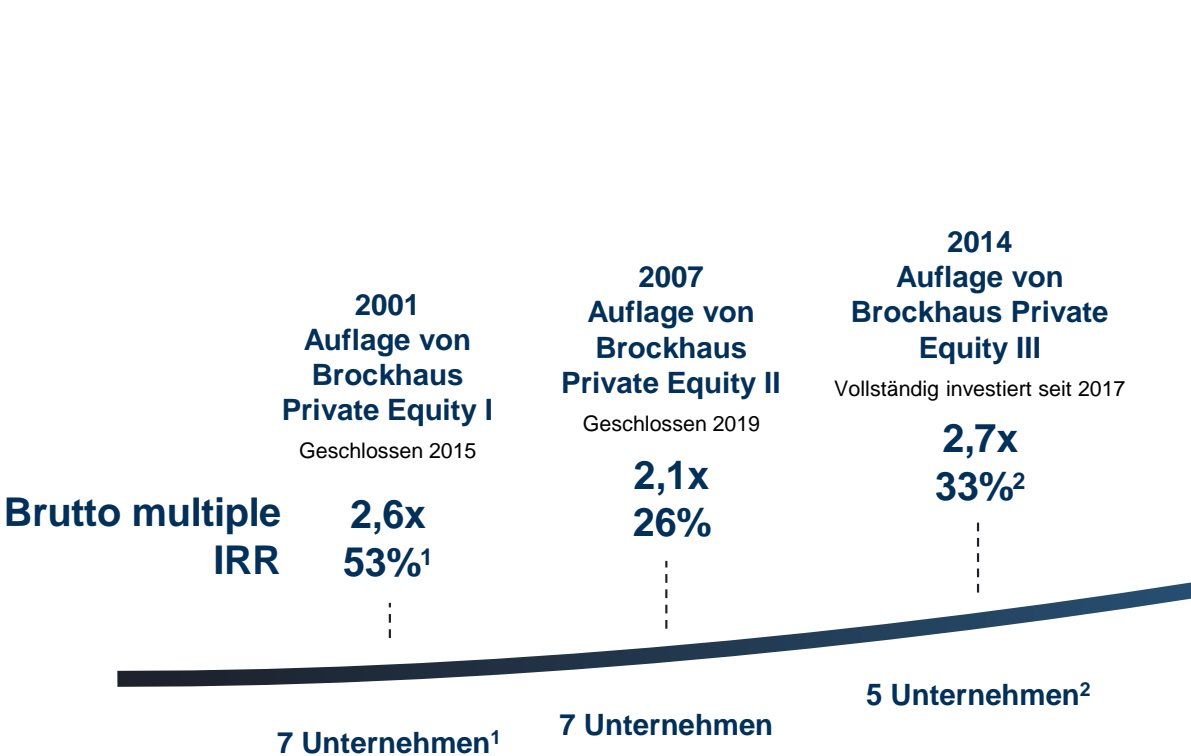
Brutto multiple
IRR

2001
Auflage von Brockhaus Private Equity I
Geschlossen 2015

2,6x
53%$^1$

7 Unternehmen$^1$

2007
Auflage von Brockhaus Private Equity II
Geschlossen 2019

2,1x
26%

7 Unternehmen

2014
Auflage von Brockhaus Private Equity III
Vollständig investiert seit 2017

2,7x
33%$^2$

5 Unternehmen$^2$